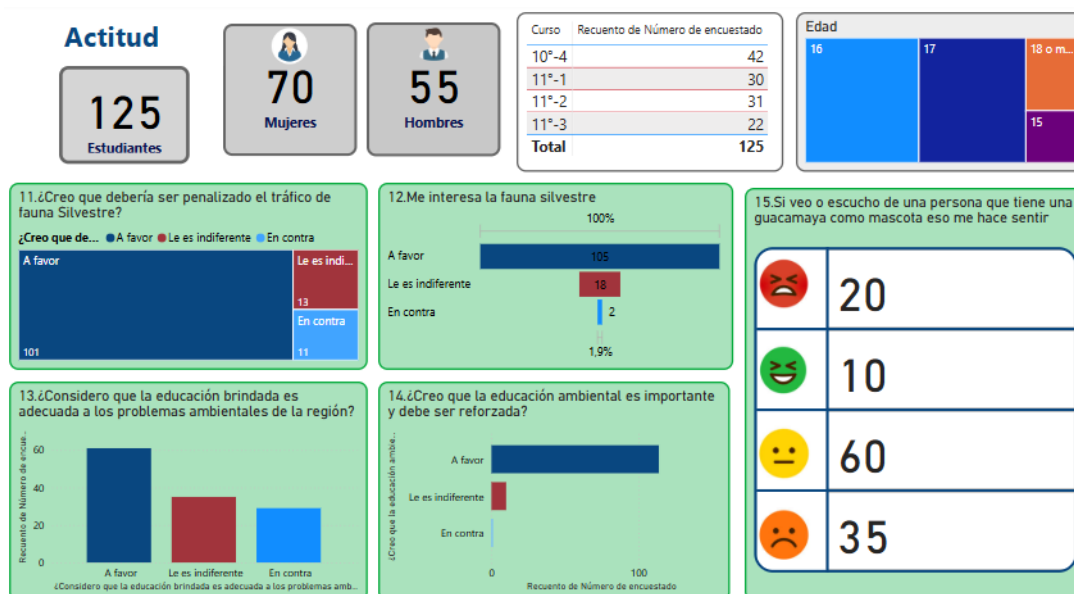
Actitud

125
Estudiantes

70
Mujeres

55
Hombres

| Curso | Recuento de Número de encuestado |
|---|---|
| 10°-4 | 42 |
| 11°-1 | 30 |
| 11°-2 | 31 |
| 11°-3 | 22 |
| Total | 125 |

Edad
16
17
18 o m...
15

11.¿Creo que debería ser penalizado el tráfico de fauna Silvestre?
¿Creo que de... ● A favor ● Le es indiferente ● En contra
A favor
101
Le es indi...
13
En contra
11

12.Me interesa la fauna silvestre
100%
A favor 105
Le es indiferente 18
En contra 2
1,9%

15.Si veo o escucho de una persona que tiene una guacamaya como mascota eso me hace sentir
20
10
60
35

13.¿Considero que la educación brindada es adecuada a los problemas ambientales de la región?
Recuento de Número de encue...
60
40
20
0
A favor
Le es indiferente
En contra
¿Considero que la educación brindada es adecuada a los problemas amb...

14.¿Creo que la educación ambiental es importante y debe ser reforzada?
¿Creo que la educación ambie...
A favor
Le es indiferente
En contra
0
100
Recuento de Número de encuestado